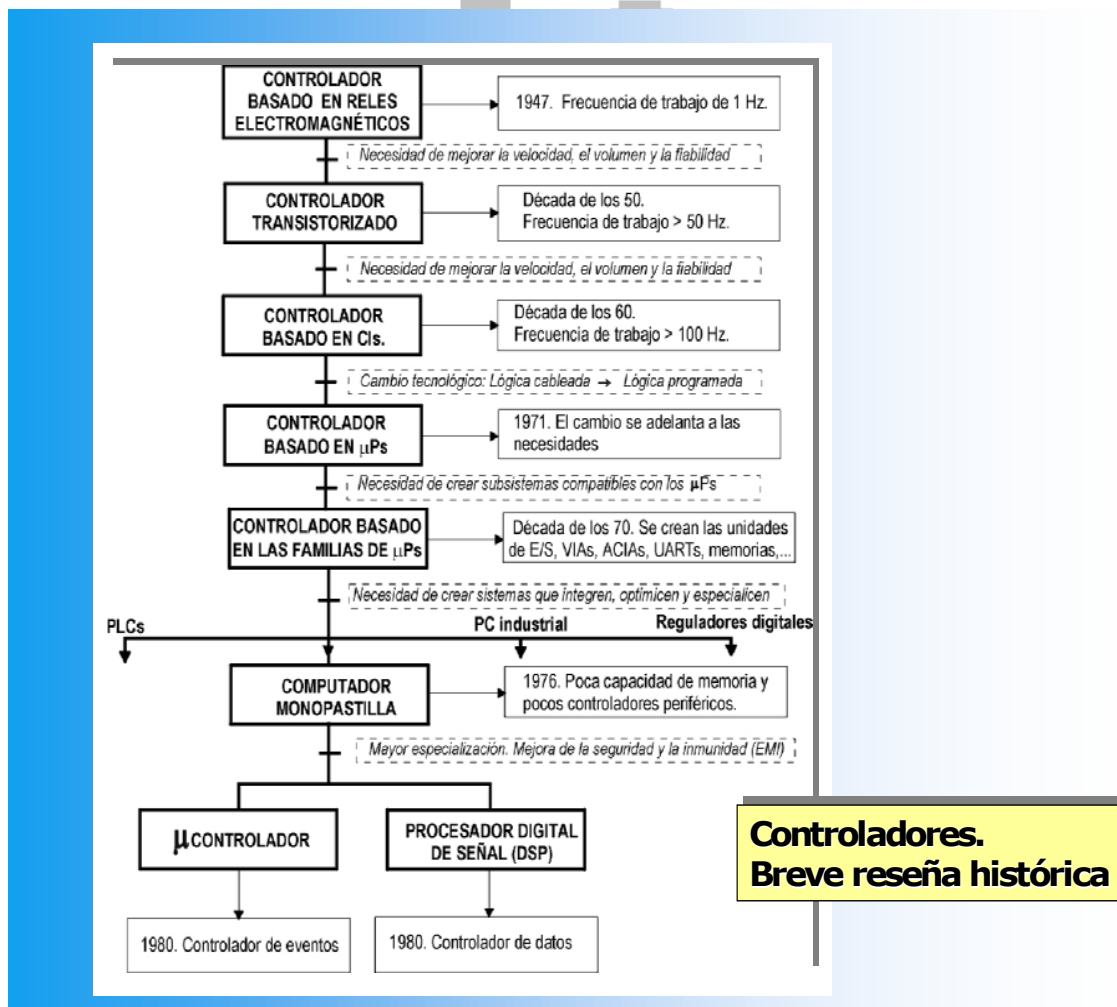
CONTROLADOR BASADO EN RELES ELECTROMAGNÉTICOS

1947. Frecuencia de trabajo de 1 Hz.

Necesidad de mejorar la velocidad, el volumen y la fiabilidad

CONTROLADOR TRANSISTORIZADO

Década de los 50. Frecuencia de trabajo > 50 Hz.

Necesidad de mejorar la velocidad, el volumen y la fiabilidad

CONTROLADOR BASADO EN CIs.

Década de los 60. Frecuencia de trabajo > 100 Hz.

Cambio tecnológico: Lógica cableada → Lógica programada

CONTROLADOR BASADO EN $\mu$Ps

1971. El cambio se adelanta a las necesidades

Necesidad de crear subsistemas compatibles con los $\mu$Ps

CONTROLADOR BASADO EN LAS FAMILIAS DE $\mu$Ps

Década de los 70. Se crean las unidades de E/S, VIAs, ACIAs, UARTs, memorias,...

Necesidad de crear sistemas que integren, optimicen y especialicen

PLCs

PC industrial

Reguladores digitales

COMPUTADOR MONOPASTILLA

1976. Poca capacidad de memoria y pocos controladores periféricos.

Mayor especialización. Mejora de la seguridad y la inmunidad (EMI)

$\mu$CONTROLADOR

PROCESADOR DIGITAL DE SEÑAL (DSP)

1980. Controlador de eventos

1980. Controlador de datos

Controladores.
Breve reseña histórica